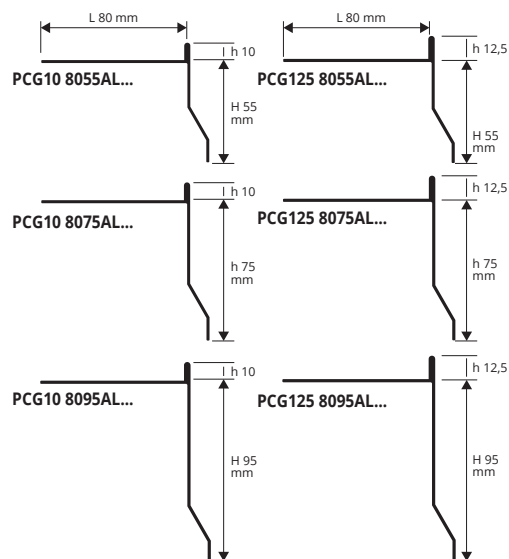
L 80 mm

h 10

PCG10 8055AL...

H 55 mm

L 80 mm

h 12,5

PCG125 8055AL...

H 55 mm

h 10

PCG10 8075AL...

h 75 mm

h 12,5

PCG125 8075AL...

h 75 mm

h 10

PCG10 8095AL...

H 95 mm

h 12,5

PCG125 8095AL...

H 95 mm